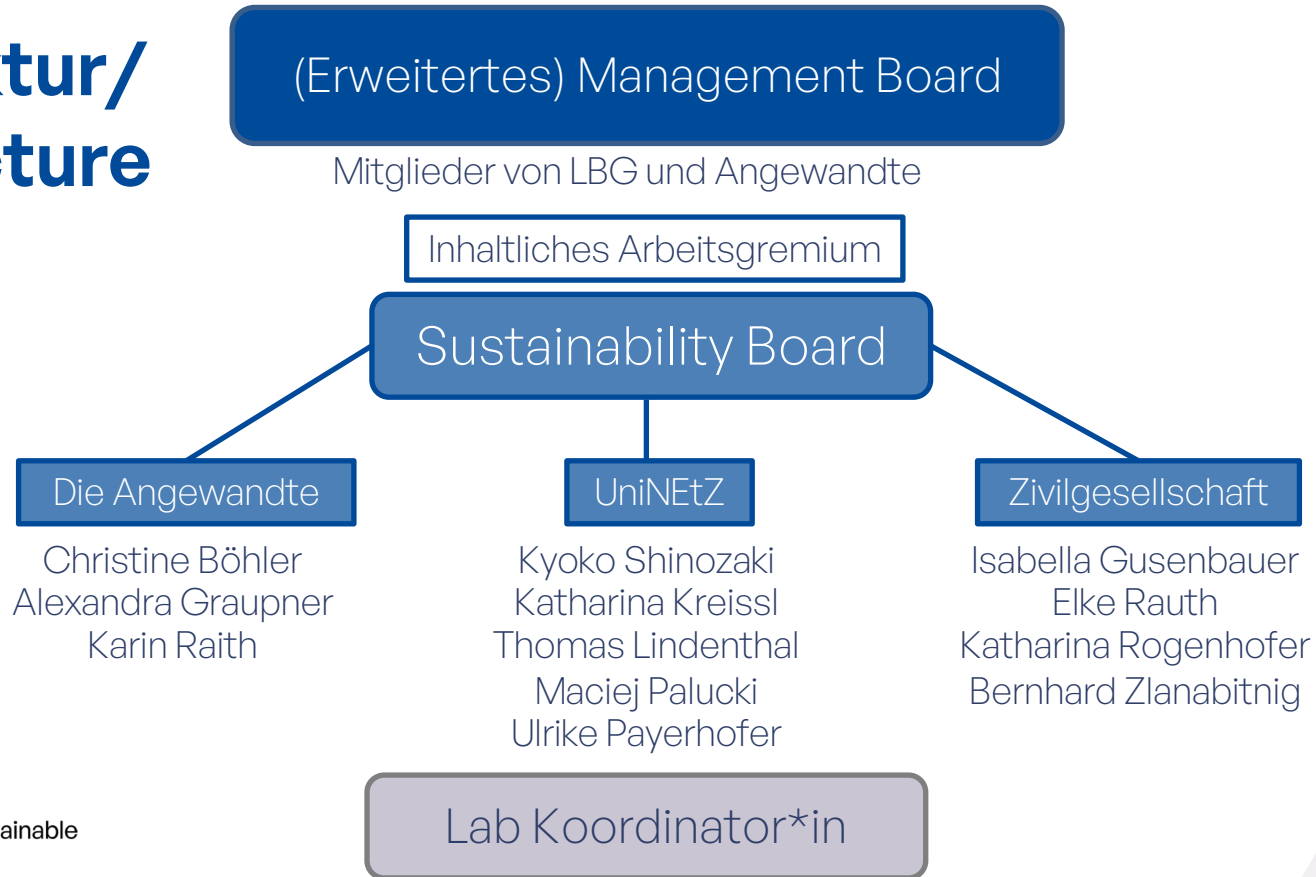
ktur/
cture

(Erweitertes) Management Board

Mitglieder von LBG und Angewandte

Inhaltliches Arbeitsgremium

Sustainability Board

Die Angewandte

Christine Böhler
Alexandra Graupner
Karin Raith

UniNEtZ

Kyoko Shinozaki
Katharina Kreissl
Thomas Lindenthal
Maciej Palucki
Ulrike Payerhofer

Zivilgesellschaft

Isabella Gusenbauer
Elke Rauth
Katharina Rogenhofer
Bernhard Zlanabitnig

ainable

Lab Koordinator*in